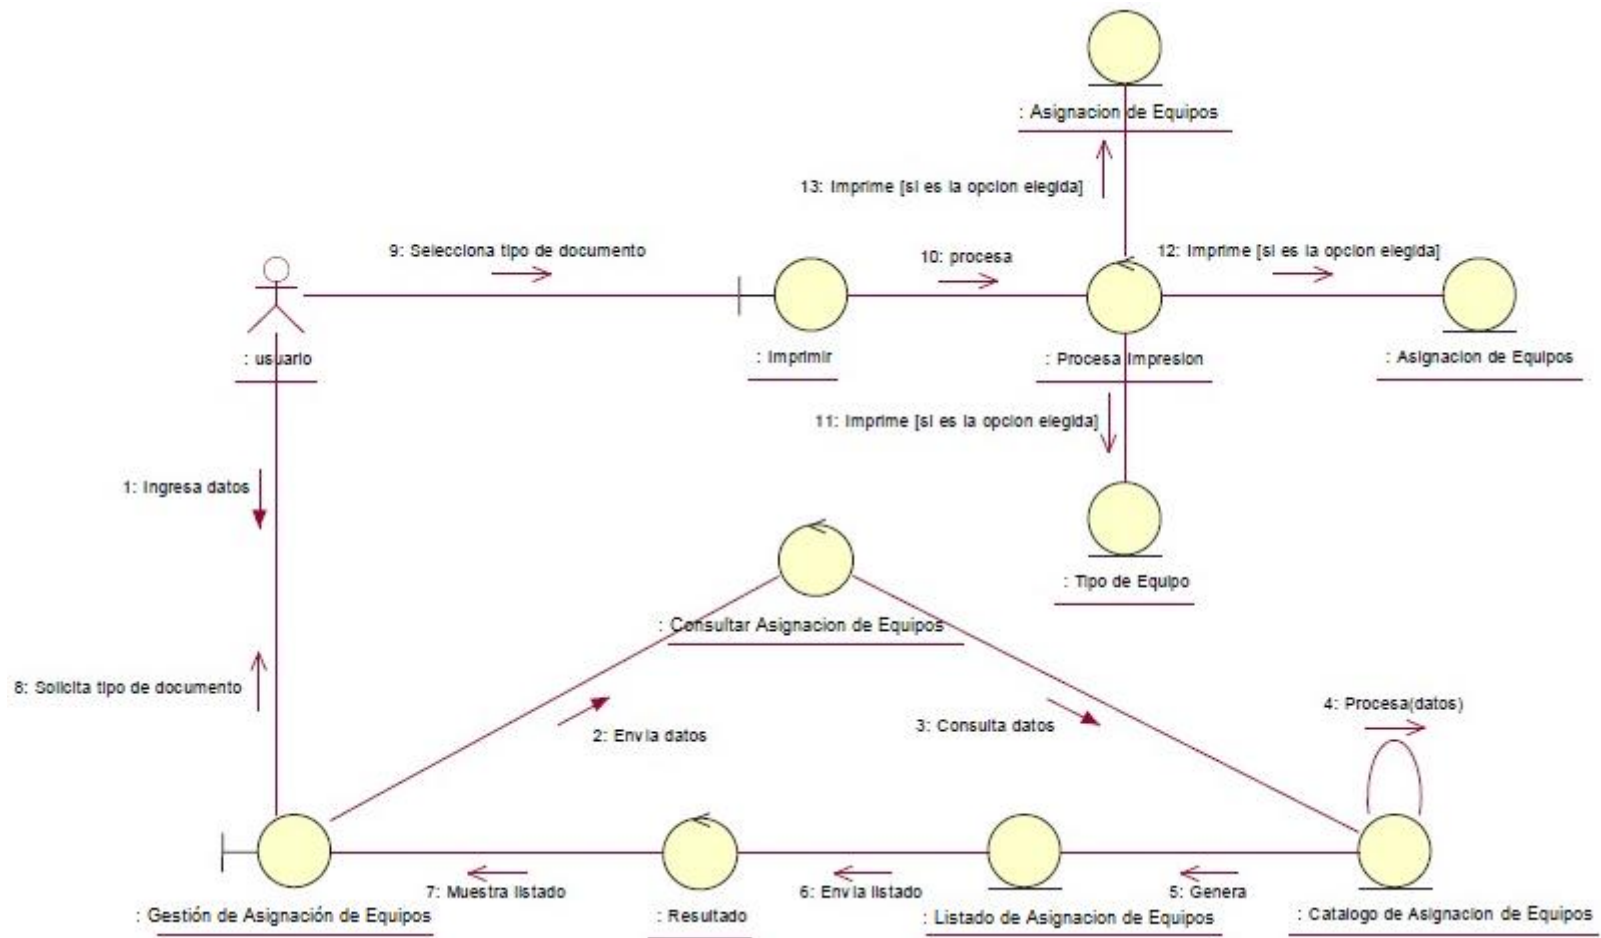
: Asignacion de Equipos

13: Imprime [si es la opcion elegida]

9: Selecciona tipo de documento

10: procesa

12: Imprime [si es la opcion elegida]

: usuario

: Imprimir

: Procesa Impresion

: Asignacion de Equipos

11: Imprime [si es la opcion elegida]

1: Ingresa datos

: Tipo de Equipo

: Consultar Asignacion de Equipos

8: Solicita tipo de documento

2: Envia datos

3: Consulta datos

4: Procesa(datos)

7: Muestra listado

6: Envia listado

5: Genera

: Gestión de Asignación de Equipos

: Resultado

: Listado de Asignacion de Equipos

: Catalogo de Asignacion de Equipos